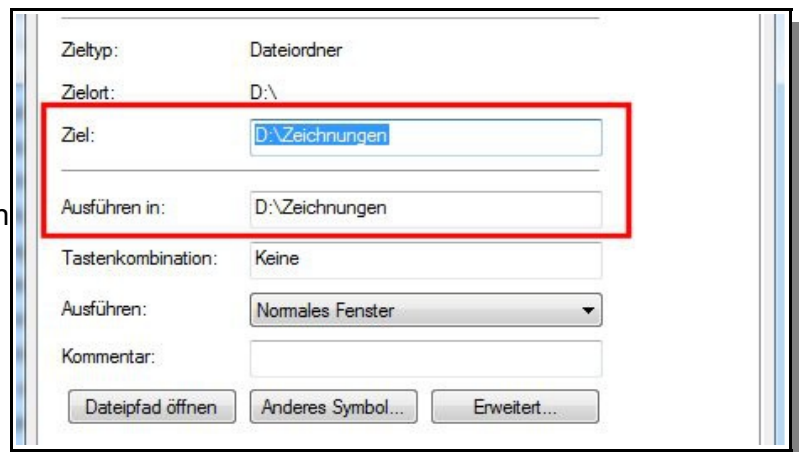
Zieltyp: Dateiordner

Zielort: D:\

Ziel: D:\Zeichnungen

Ausführen in: D:\Zeichnungen

Tastenkombination: Keine

Ausführen: Normales Fenster

Kommentar:

Dateipfad öffnen
Anderes Symbol...
Erweitert...